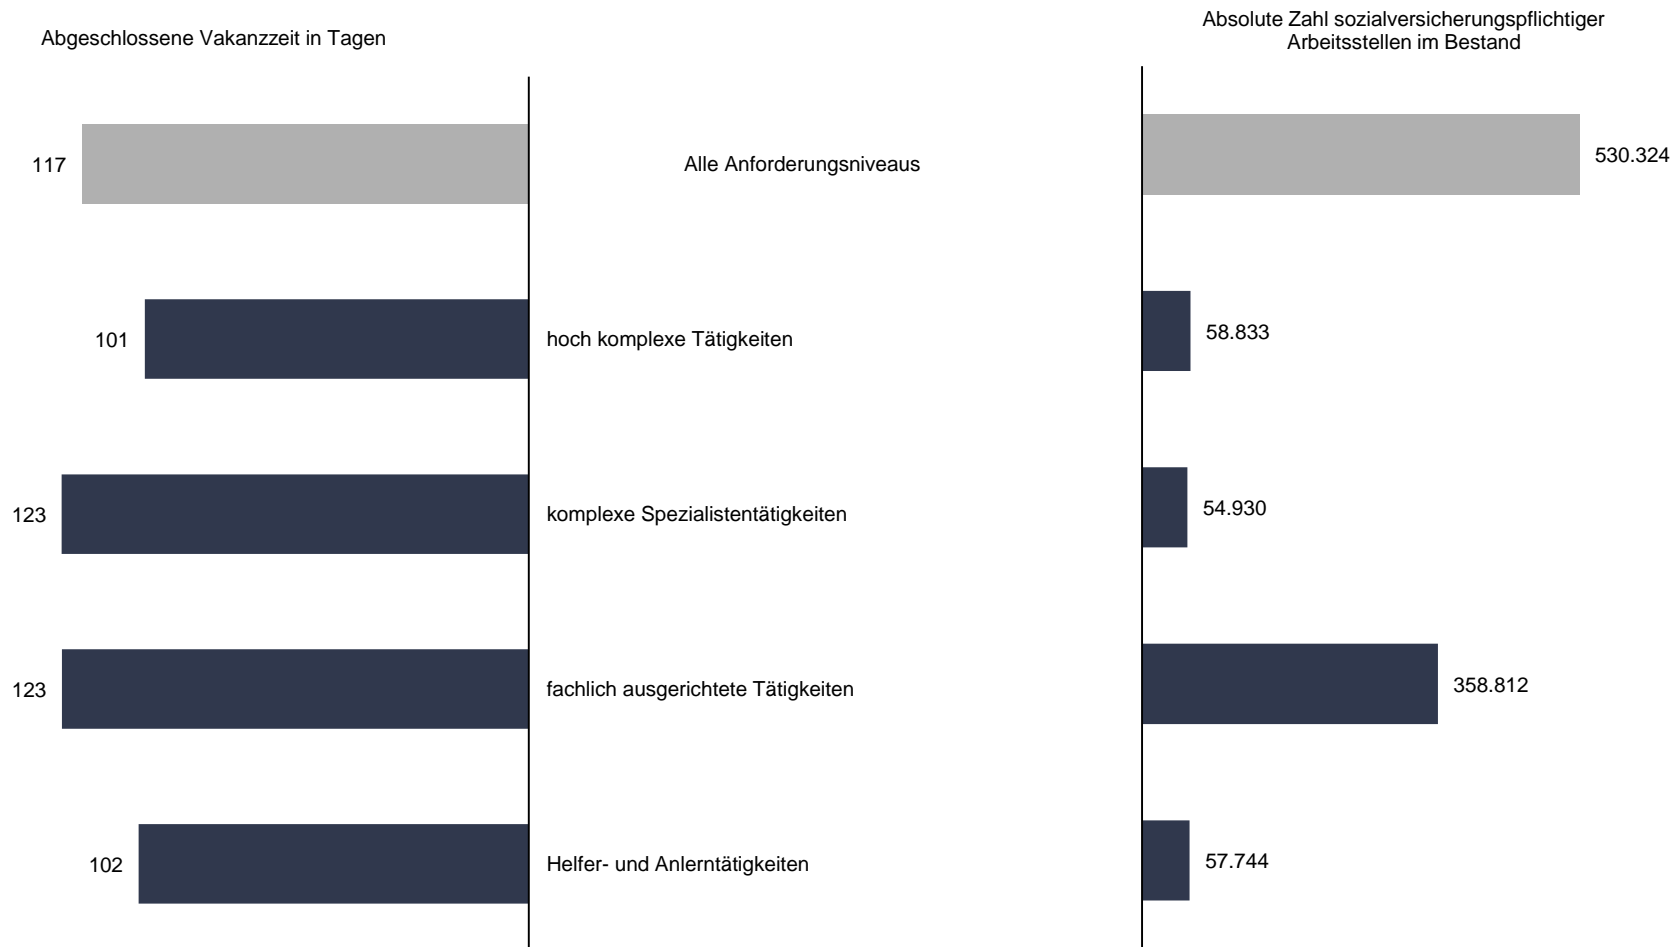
Abgeschlossene Vakanzzeit in Tagen

Absolute Zahl sozialversicherungspflichtiger Arbeitsstellen im Bestand

117
Alle Anforderungsniveaus
530.324

101
hoch komplexe Tätigkeiten
58.833

123
komplexe Spezialistentätigkeiten
54.930

123
fachlich ausgerichtete Tätigkeiten
358.812

102
Helfer- und Anlerntätigkeiten
57.744